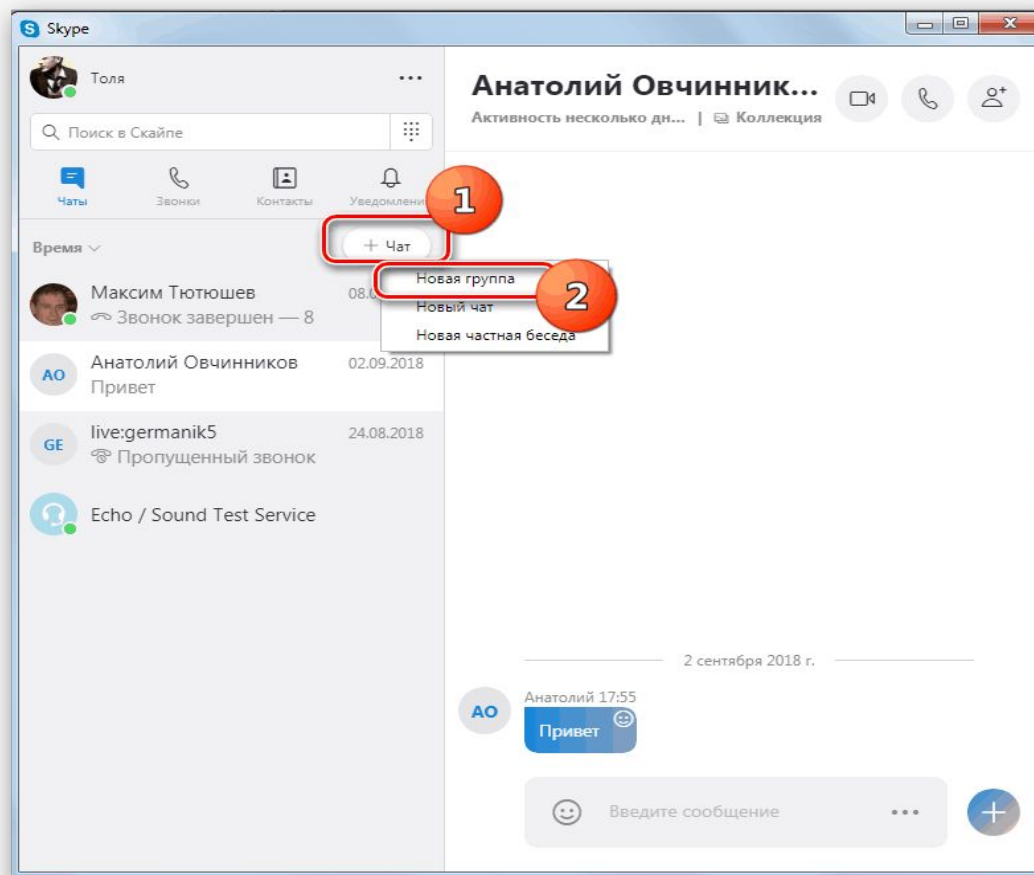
Skype

Толя

Поиск в Скайпе

Чаты
Звонки
Контакты
Уведомлени

1

Время

+ Чат

Новая группа
Новый чат
Новая частная беседа

2

Максим Тютюшев
08.
Звонок завершен — 8

AO
Анатолий Овчинников
02.09.2018
Привет

GE
live:germanik5
24.08.2018
Пропущенный звонок

Echo / Sound Test Service

Анатолий Овчинник...
Активность несколько дн... | Коллекция

2 сентября 2018 г.

AO
Анатолий 17:55
Привет

Введите сообщение